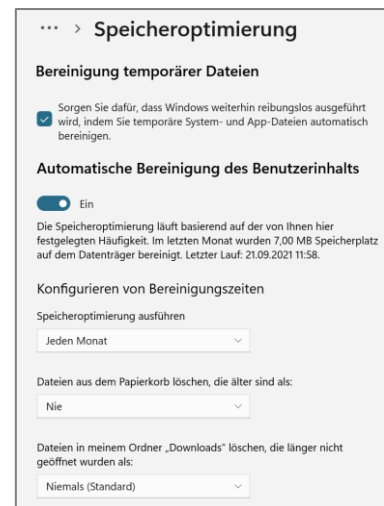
··· > Speicheroptimierung

Bereinigung temporärer Dateien

Sorgen Sie dafür, dass Windows weiterhin reibungslos ausgeführt wird, indem Sie temporäre System- und App-Dateien automatisch bereinigen.

Automatische Bereinigung des Benutzerinhalts

Ein

Die Speicheroptimierung läuft basierend auf der von Ihnen hier festgelegten Häufigkeit. Im letzten Monat wurden 7,00 MB Speicherplatz auf dem Datenträger bereinigt. Letzter Lauf: 21.09.2021 11:58.

Konfigurieren von Bereinigungszeiten

Speicheroptimierung ausführen

Jeden Monat

Dateien aus dem Papierkorb löschen, die älter sind als:

Nie

Dateien in meinem Ordner „Downloads" löschen, die länger nicht geöffnet wurden als:

Niemals (Standard)